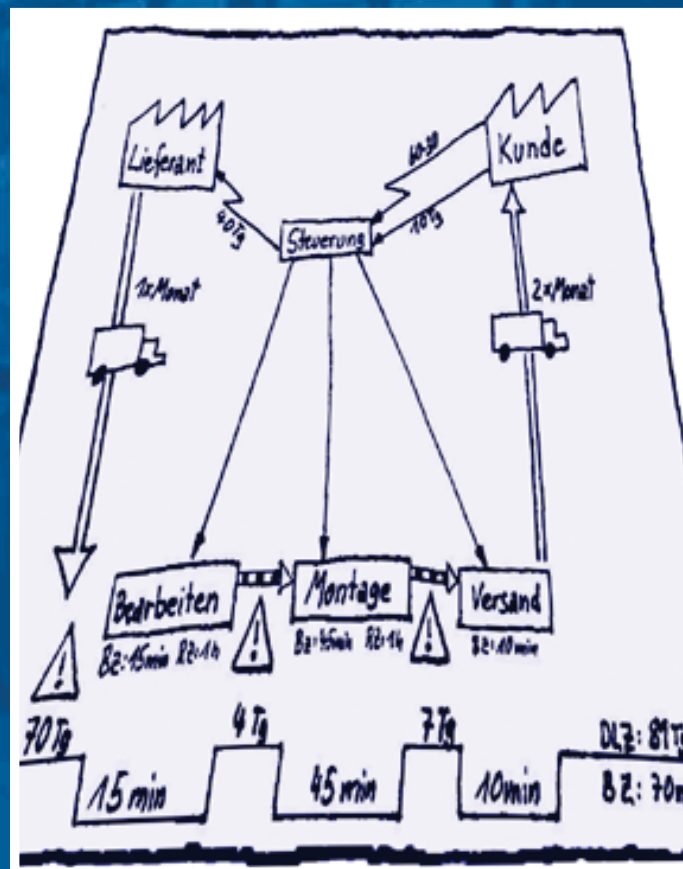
Lieferant

Kunde

60-30

40 Tg

Steuerung

10 Tg

1x Monat

2x Monat

Bearbeiten

Montage

Versand

BZ: 15 min RZ: 1 h

BZ: 45 min RZ: 1 h

BZ: 10 min

!

!

!

70 Tg

4 Tg

7 Tg

DLZ: 81 Tg

15 min

45 min

10 min

BZ: 70 m